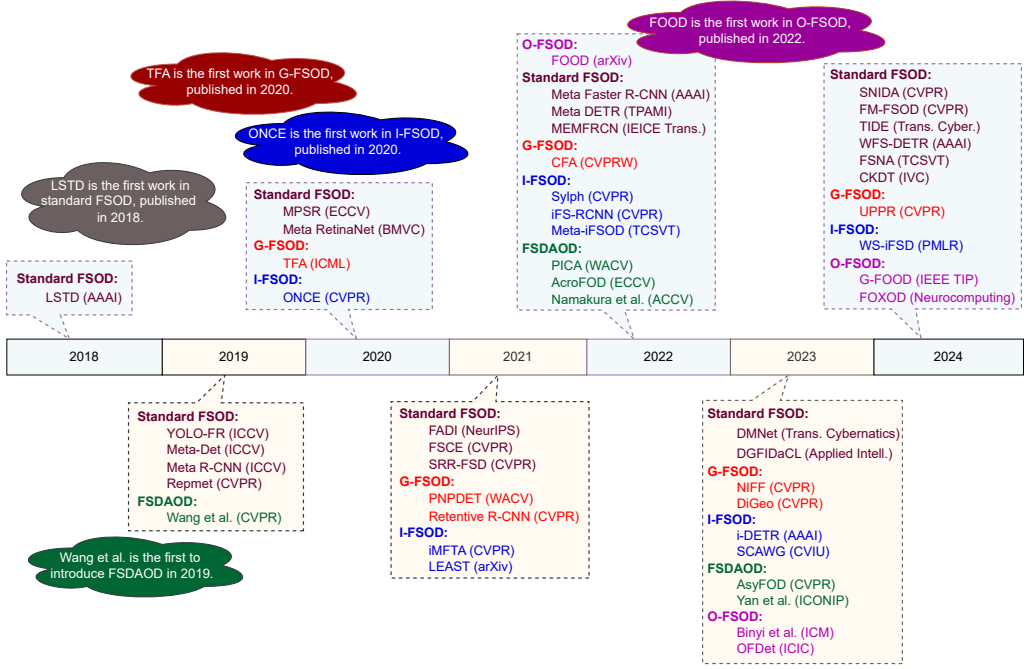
FOOD is the first work in O-FSOD, published in 2022.

TFA is the first work in G-FSOD, published in 2020.

ONCE is the first work in I-FSOD, published in 2020.

LSTD is the first work in standard FSOD, published in 2018.

Standard FSOD:
LSTD (AAAI)

Standard FSOD:
MPSR (ECCV)
Meta RetinaNet (BMVC)
G-FSOD:
TFA (ICML)
I-FSOD:
ONCE (CVPR)

O-FSOD:
FOOD (arXiv)
Standard FSOD:
Meta Faster R-CNN (AAAI)
Meta DETR (TPAMI)
MEMFRCN (IEICE Trans.)
G-FSOD:
CFA (CVPRW)
I-FSOD:
Sylph (CVPR)
iFS-RCNN (CVPR)
Meta-iFSOD (TCSVT)
FSDAOD:
PICA (WACV)
AcroFOD (ECCV)
Namakura et al. (ACCV)

Standard FSOD:
SNIDA (CVPR)
FM-FSOD (CVPR)
TIDE (Trans. Cyber.)
WFS-DETR (AAAI)
FSNA (TCSVT)
CKDT (IVC)
G-FSOD:
UPPR (CVPR)
I-FSOD:
WS-iFSD (PMLR)
O-FSOD:
G-FOOD (IEEE TIP)
FOXOD (Neurocomputing)

| 2018 | 2019 | 2020 | 2021 | 2022 | 2023 | 2024 |
|---|---|---|---|---|---|---|

Standard FSOD:
YOLO-FR (ICCV)
Meta-Det (ICCV)
Meta R-CNN (ICCV)
Repmet (CVPR)
FSDAOD:
Wang et al. (CVPR)

Wang et al. is the first to introduce FSDAOD in 2019.

Standard FSOD:
FADI (NeurIPS)
FSCE (CVPR)
SRR-FSD (CVPR)
G-FSOD:
PNPDET (WACV)
Retentive R-CNN (CVPR)
I-FSOD:
iMFTA (CVPR)
LEAST (arXiv)

Standard FSOD:
DMNet (Trans. Cybernatics)
DGFIDaCL (Applied Intell.)
G-FSOD:
NIFF (CVPR)
DiGeo (CVPR)
I-FSOD:
i-DETR (AAAI)
SCAWG (CVIU)
FSDAOD:
AsyFOD (CVPR)
Yan et al. (ICONIP)
O-FSOD:
Binyi et al. (ICM)
OFDet (ICIC)